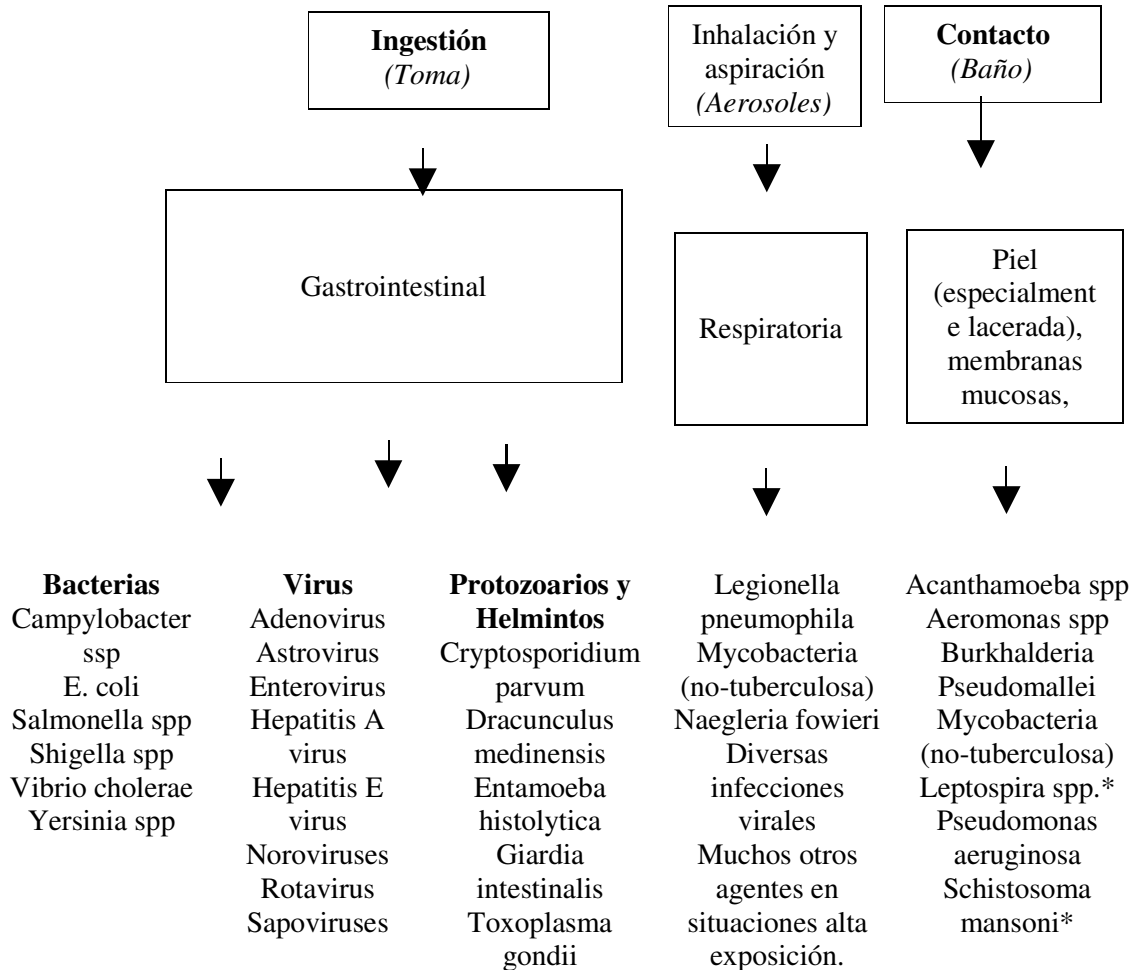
**Ingestión**
*(Toma)*

Inhalación y aspiración
*(Aerosoles)*

**Contacto**
*(Baño)*

Gastrointestinal

Respiratoria

Piel (especialmente lacerada), membranas mucosas,

**Bacterias**
Campylobacter ssp
E. coli
Salmonella spp
Shigella spp
Vibrio cholerae
Yersinia spp

**Virus**
Adenovirus
Astrovirus
Enterovirus
Hepatitis A virus
Hepatitis E virus
Noroviruses
Rotavirus
Sapoviruses

**Protozoarios y Helmintos**
Cryptosporidium parvum
Dracunculus medinensis
Entamoeba histolytica
Giardia intestinalis
Toxoplasma gondii

Legionella pneumophila
Mycobacteria (no-tuberculosa)
Naegleria fowieri
Diversas infecciones virales
Muchos otros agentes en situaciones alta exposición.

Acanthamoeba spp
Aeromonas spp
Burkhalderia Pseudomallei
Mycobacteria (no-tuberculosa)
Leptospira spp.*
Pseudomonas aeruginosa
Schistosoma mansoni*